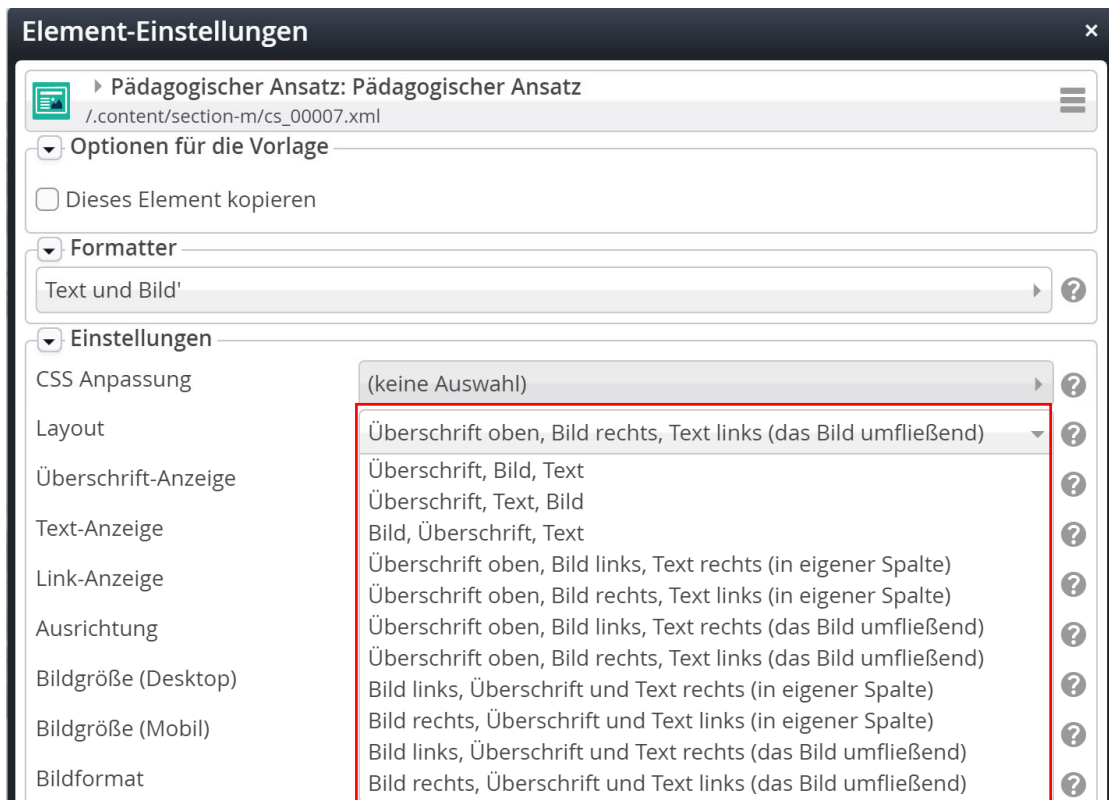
Element-Einstellungen ×

Pädagogischer Ansatz: Pädagogischer Ansatz
/.content/section-m/cs_00007.xml

Optionen für die Vorlage

Dieses Element kopieren

Formatter

Text und Bild'

Einstellungen

CSS Anpassung
(keine Auswahl)

Layout
Überschrift oben, Bild rechts, Text links (das Bild umfließend)

Überschrift-Anzeige
Text-Anzeige
Link-Anzeige
Ausrichtung
Bildgröße (Desktop)
Bildgröße (Mobil)
Bildformat

Überschrift, Bild, Text
Überschrift, Text, Bild
Bild, Überschrift, Text
Überschrift oben, Bild links, Text rechts (in eigener Spalte)
Überschrift oben, Bild rechts, Text links (in eigener Spalte)
Überschrift oben, Bild links, Text rechts (das Bild umfließend)
Überschrift oben, Bild rechts, Text links (das Bild umfließend)
Bild links, Überschrift und Text rechts (in eigener Spalte)
Bild rechts, Überschrift und Text links (in eigener Spalte)
Bild links, Überschrift und Text rechts (das Bild umfließend)
Bild rechts, Überschrift und Text links (das Bild umfließend)